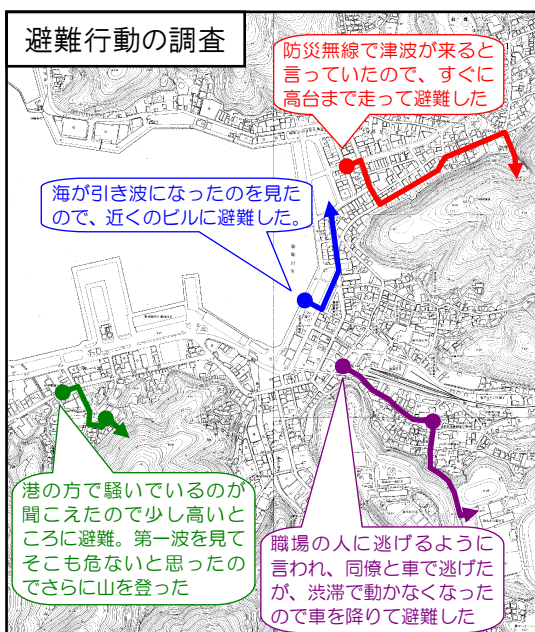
避難行動の調査

防災無線で津波が来ると言っていたので、すぐに高台まで走って避難した

海が引き波になったのを見たので、近くのビルに避難した。

港の方で騒いでいるのが聞こえたので少し高いところに避難。第一波を見てそこも危ないと思ったのでさらに山を登った

職場の人に逃げるように言われ、同僚と車で逃げたが、渋滞で動かなくなったので車を降りて避難した